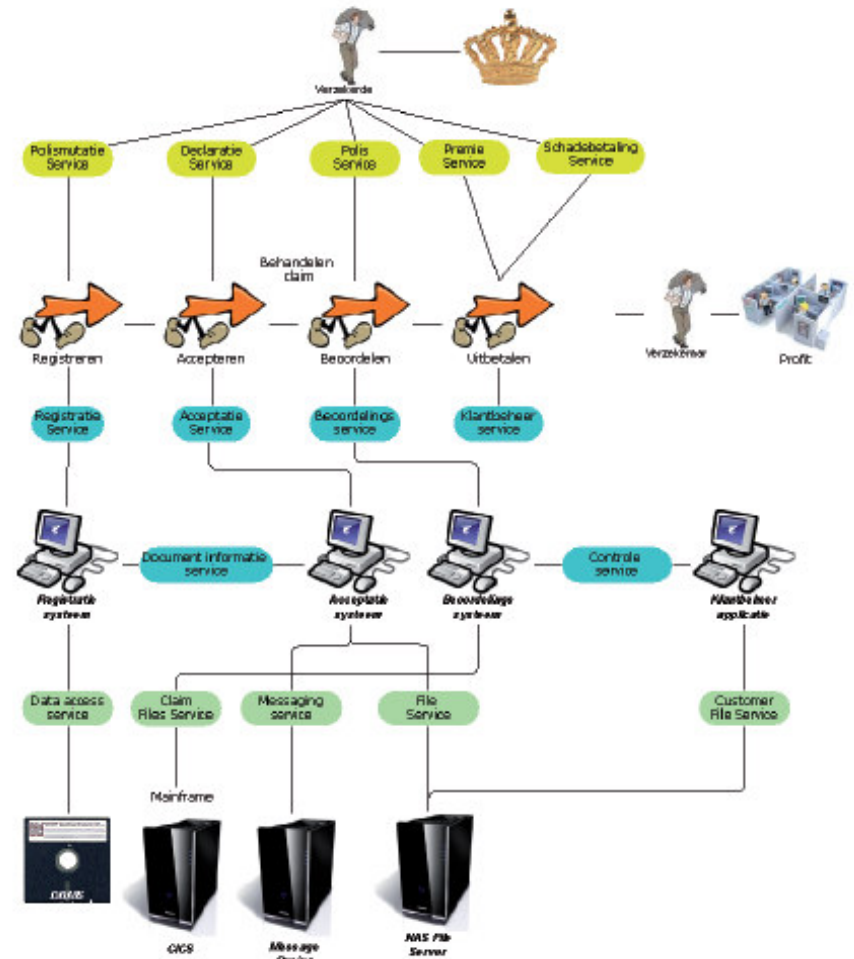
Verzekerde

Polismutatie Service

Declaratie Service

Polis Service

Premie Service

Schadebetaling Service

Behandelen claim

Registreren

Accepteren

Beoordelen

Uitbetalen

Verzekeraar

Profit

Registratie Service

Acceptatie Service

Beoordelings service

Klantbeheer service

Registratie systeem

Document informatie service

Acceptatie systeem

Beoordelings systeem

Controle service

Klantbeheer applicatie

Data access service

Claim Files Service

Messaging service

File Service

Customer File Service

Mainframe

DBMS

CICS

Message Queue

NAS File Server